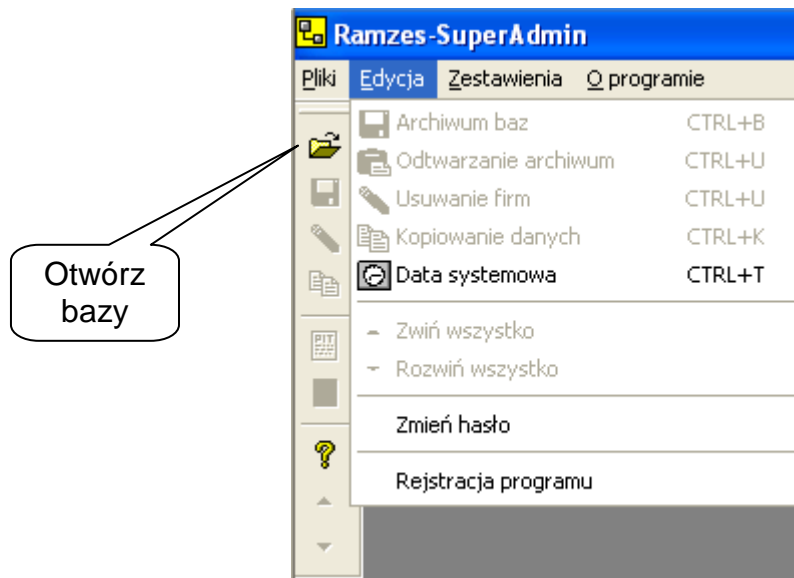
Ramzes-SuperAdmin

Pliki Edycja Zestawienia O programie

Archiwum baz CTRL+B
Odtwarzanie archiwum CTRL+U
Usuwanie firm CTRL+U
Kopiowanie danych CTRL+K
Data systemowa CTRL+T

Zwiń wszystko
Rozwiń wszystko

Zmień hasło

Rejstracja programu

Otwórz bazy